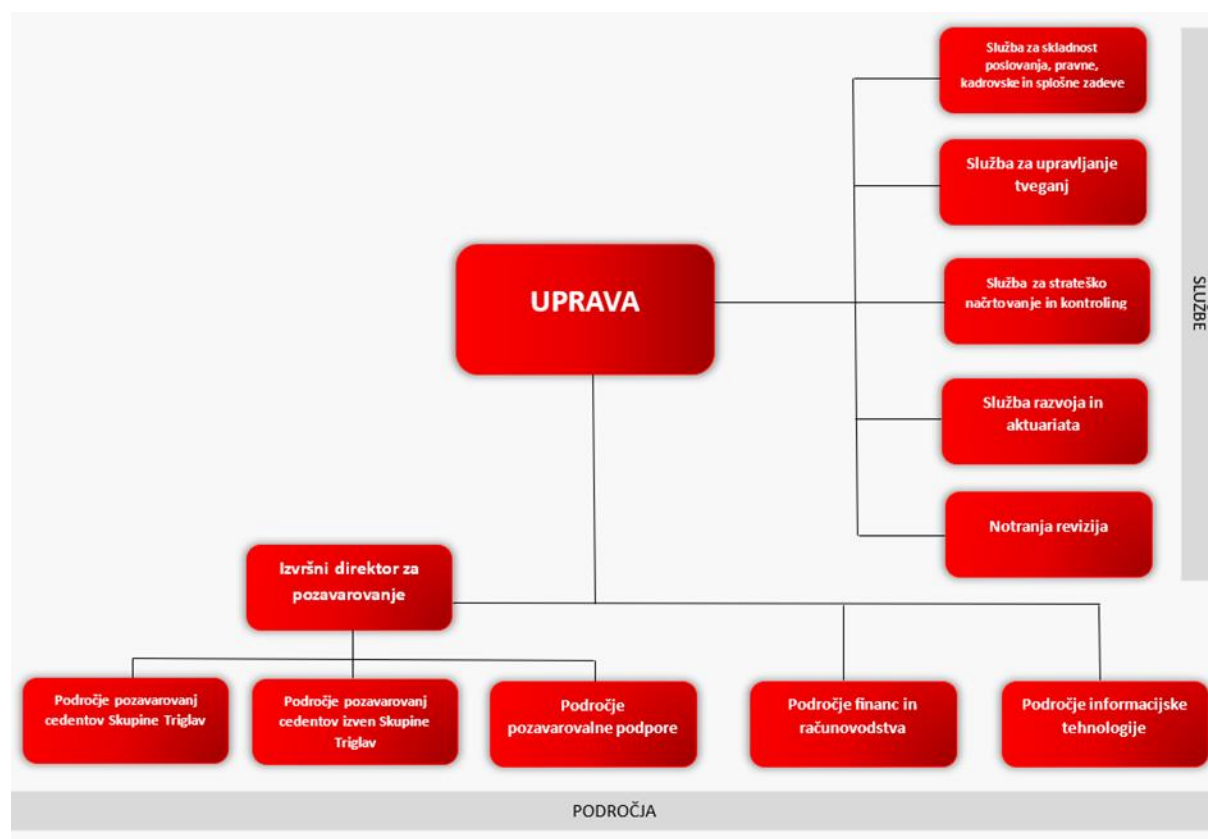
UPRAVA

Služba za skladnost poslovanja, pravne, kadrovske in splošne zadeve

Služba za upravljanje tveganj

Služba za strateško načrtovanje in kontroling

Služba razvoja in aktuariata

Notranja revizija

SLUŽBE

Izvršni direktor za pozavarovanje

Področje pozavarovanj cedentov Skupine Triglav

Področje pozavarovanj cedentov izven Skupine Triglav

Področje pozavarovalne podpore

Področje financ in računovodstva

Področje informacijske tehnologije

PODROČJA